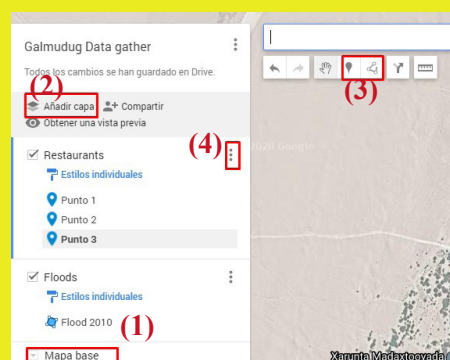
Galmudug Data gather

Todos los cambios se han guardado en Drive.

(2)

Añadir capa

Compartir

Obtener una vista previa

(4)

Restaurants

Estilos individuales

Punto 1

Punto 2

Punto 3

Floods

Estilos individuales

Flood 2010

(1)

Mapa base

(3)

©2020 Google

Xarunta Madaxtooyada